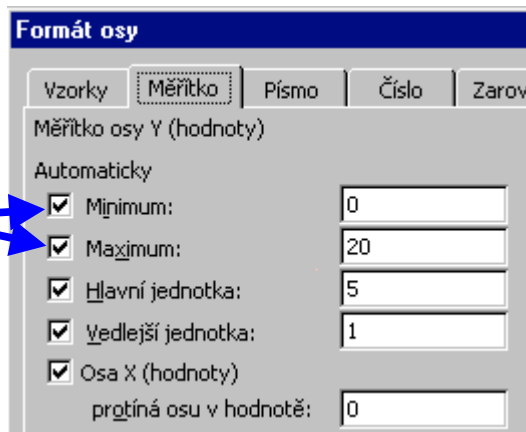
Formát osy

Vzorky | Měřítko | Písmo | Číslo | Zarov

Měřítko osy Y (hodnoty)

Automaticky

☑ Minimum: 0

☑ Maximum: 20

☑ Hlavní jednotka: 5

☑ Vedlejší jednotka: 1

☑ Osa X (hodnoty)

protíná osu v hodnotě: 0